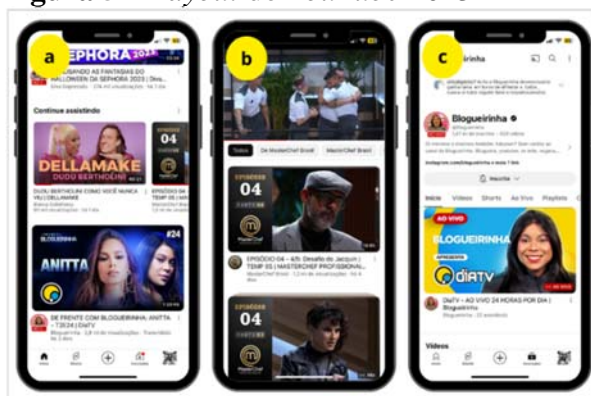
gura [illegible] Layout do YouTube no iOS

a

SEPHORA 2023

AVALIANDO AS FANTASIAS DO HALLOWEEN DA SEPHORA 2023 | Dev

Continue assistindo

DELLAMAKE
DUDU BERTHOLINI

DUDU BERTHOLINI COMO VOCÊ NUNCA VIU | DELLAMAKE

EPISÓDIO 04

BLOGUEIRINHA

ANITTA

#24

DE FRENTE COM BLOGUEIRINHA: ANITTA - T3E24 | DiaTV

b

Todos

De MasterChef Brasil

MasterChef Brasil

EPISÓDIO 04

EPISÓDIO 04 - 4/5: Desafio do Jacquin | TEMP 05 | MASTERCHEF PROFISSIONAL

EPISÓDIO 04

c

Blogueirinha

Blogueirinha

Inscrito

Início

Vídeos

Shorts

Ao Vivo

Playlists

AO VIVO

BLOGUEIRINHA

diaTV

DiaTV – AO VIVO 24 HORAS POR DIA | Blogueirinha

Vídeos